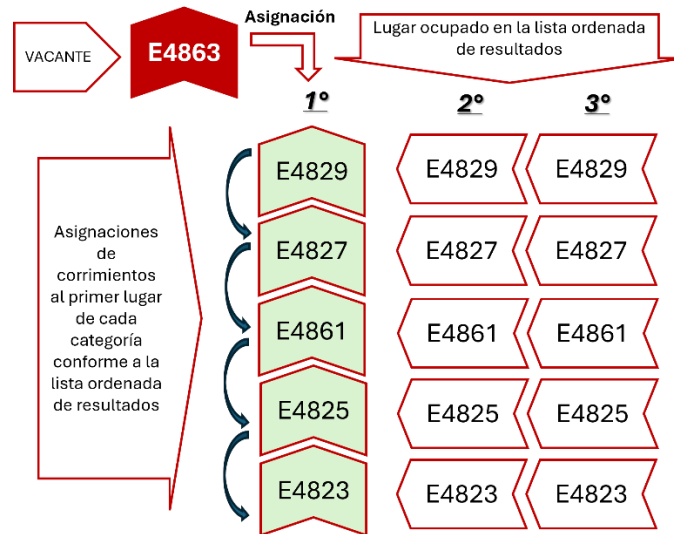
VACANTE

E4863

Asignación

Lugar ocupado en la lista ordenada de resultados

1°

2°

3°

Asignaciones de corrimientos al primer lugar de cada categoría conforme a la lista ordenada de resultados

| 1° | 2° | 3° |
|---|---|---|
| E4829 | E4829 | E4829 |
| E4827 | E4827 | E4827 |
| E4861 | E4861 | E4861 |
| E4825 | E4825 | E4825 |
| E4823 | E4823 | E4823 |